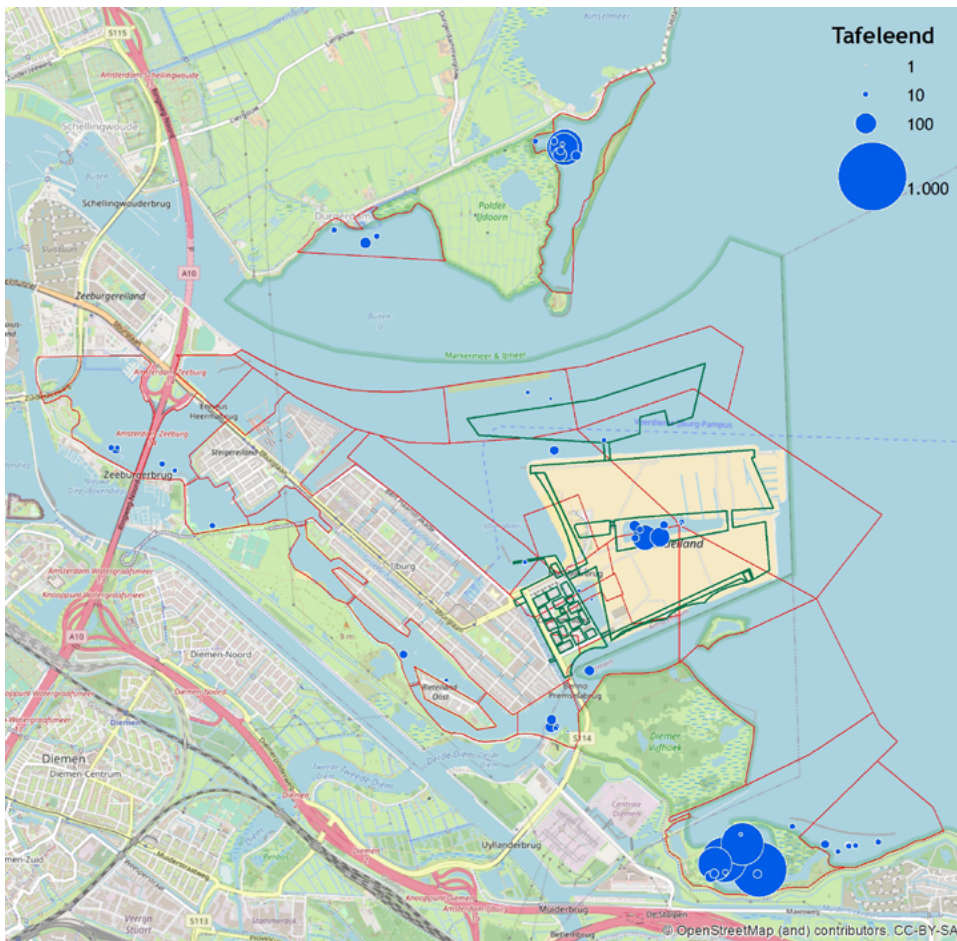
Tafeleend
1
10
100
1.000

S115
Amsterdam-Schellingwoude
Schellingwoude
Schellingwouderbrug
Durgerdam
Polder IJdoorn
A10
Zeeburgereiland
Markermeer & IJmeer
Amsterdam-Zeeburg
Zeeburgerbrug
Steigereiland
IJburg
Diemen-Noord
Amsterdam-Watergraafsmeer
Knooppunt Watergraafsmeer
Diemen
Diemen Centrum
Diemen-Zuid
Pampus
Centrale Diemen
Diemer Vijfhoek
Uyllanderbrug
Muiderbrug
S114
S113
De Stelpen
Vrerijn Stuart
© OpenStreetMap (and) contributors, CC-BY-SA